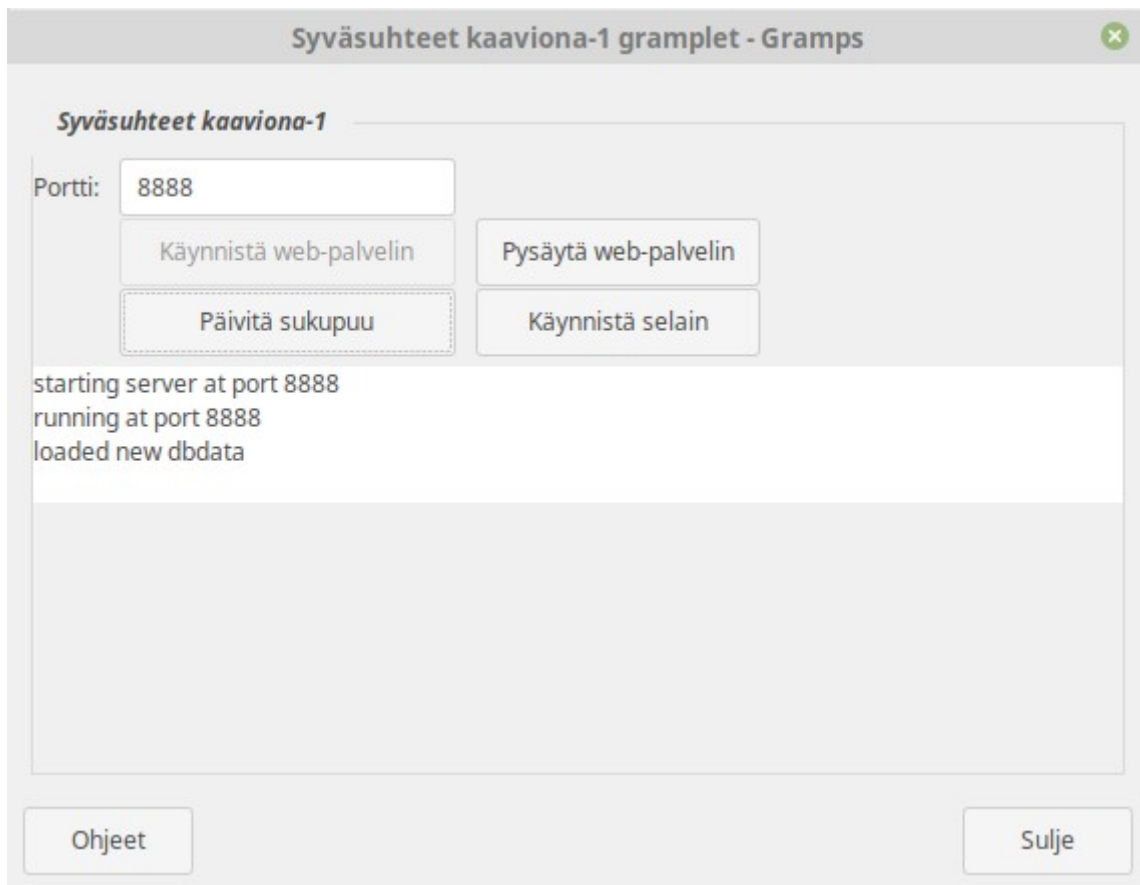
Syväsuhteet kaaviona-1 gramplet - Gramps

Syväsuhteet kaaviona-1

Portti: 8888

Käynnistä web-palvelin

Pysäytä web-palvelin

Päivitä sukupuu

Käynnistä selain

starting server at port 8888
running at port 8888
loaded new dbdata

Ohjeet

Sulje